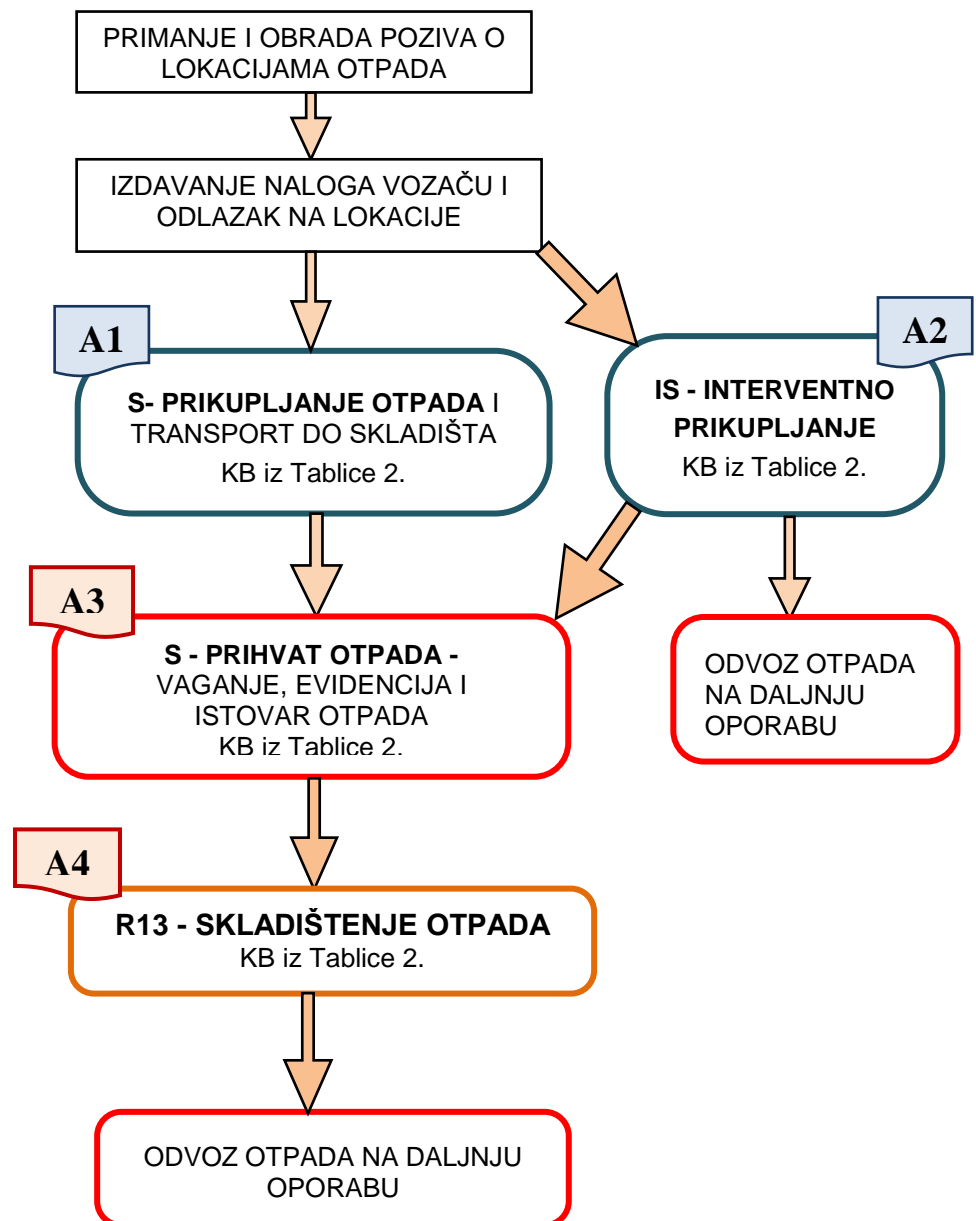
PRIMANJE I OBRADA POZIVA O LOKACIJAMA OTPADA

IZDAVANJE NALOGA VOZAČU I ODLAZAK NA LOKACIJE

A1

S- PRIKUPLJANJE OTPADA I TRANSPORT DO SKLADIŠTA
KB iz Tablice 2.

A2

IS - INTERVENTNO PRIKUPLJANJE
KB iz Tablice 2.

A3

S - PRIHVAT OTPADA - VAGANJE, EVIDENCIJA I ISTOVAR OTPADA
KB iz Tablice 2.

ODVOZ OTPADA NA DALJNJU OPORABU

A4

R13 - SKLADIŠTENJE OTPADA
KB iz Tablice 2.

ODVOZ OTPADA NA DALJNJU OPORABU